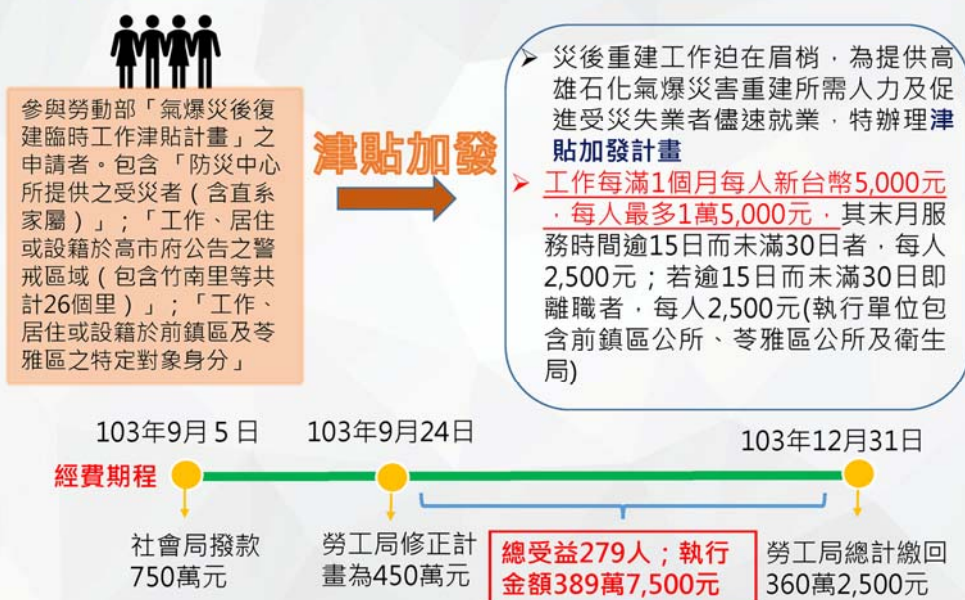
參與勞動部「氣爆災後復建臨時工作津貼計畫」之申請者。包含「防災中心所提供之受災者（含直系家屬）」；「工作、居住或設籍於高市府公告之警戒區域（包含竹南里等共計26個里）」；「工作、居住或設籍於前鎮區及苓雅區之特定對象身分」

津貼加發

➢ 災後重建工作迫在眉梢，為提供高雄石化氣爆災害重建所需人力及促進受災失業者儘速就業，特辦理津貼加發計畫

➢ 工作每滿1個月每人新台幣5,000元，每人最多1萬5,000元，其末月服務時間逾15日而未滿30日者，每人2,500元；若逾15日而未滿30日即離職者，每人2,500元(執行單位包含前鎮區公所、苓雅區公所及衛生局)

經費期程

103年9月 5 日

社會局撥款750萬元

103年9月24日

勞工局修正計畫為450萬元

總受益279人；執行金額389萬7,500元

103年12月31日

勞工局總計繳回360萬2,500元